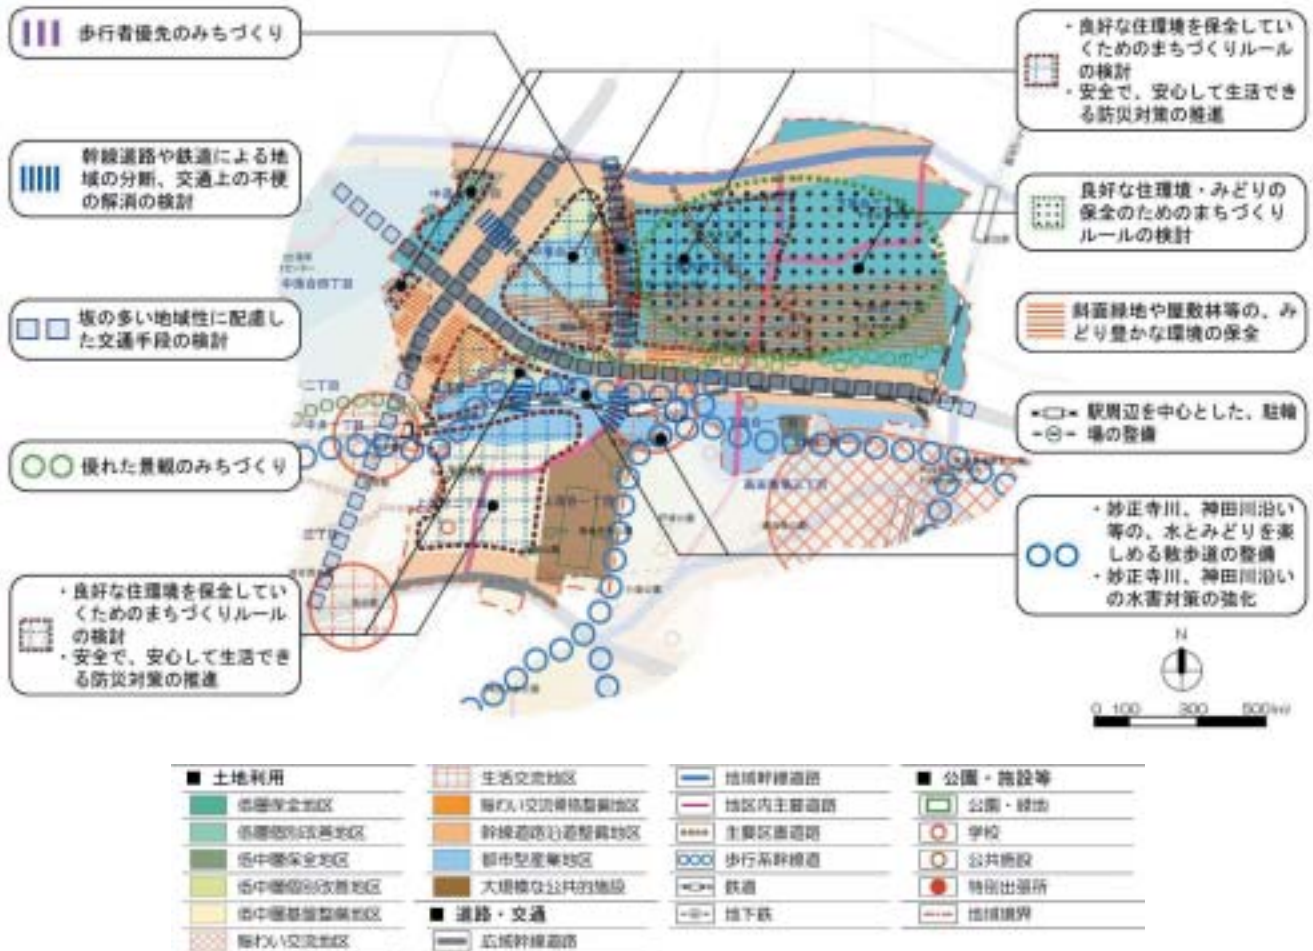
歩行者優先のみちづくり

幹線道路や鉄道による地域の分断、交通上の不便の解消の検討

坂の多い地域性に配慮した交通手段の検討

優れた景観のみちづくり

・良好な住環境を保全していくためのまちづくりルールの検討
・安全で、安心して生活できる防災対策の推進

・良好な住環境を保全していくためのまちづくりルールの検討
・安全で、安心して生活できる防災対策の推進

良好な住環境・みどりの保全のためのまちづくりルールの検討

斜面緑地や屋敷林等の、みどり豊かな環境の保全

駅周辺を中心とした、駐輪場の整備

・妙正寺川、神田川沿い等の、水とみどりを楽しめる散歩道の整備
・妙正寺川、神田川沿いの水害対策の強化

N

0 100 300 500m

■ 土地利用
低層保全地区
低層環境改善地区
低中層保全地区
低中層環境改善地区
低中層都市型整備地区
賑わい交流地区
生活交流地区
賑わい交流等整備地区
幹線道路沿道整備地区
都市型産業地区
大規模な公共的施設
■ 道路・交通
広域幹線道路
地域幹線道路
地区内主要道路
主要区画道路
歩行系幹線道
鉄道
地下鉄
■ 公園・施設等
公園・緑地
学校
公共施設
特別出張所
地域境界